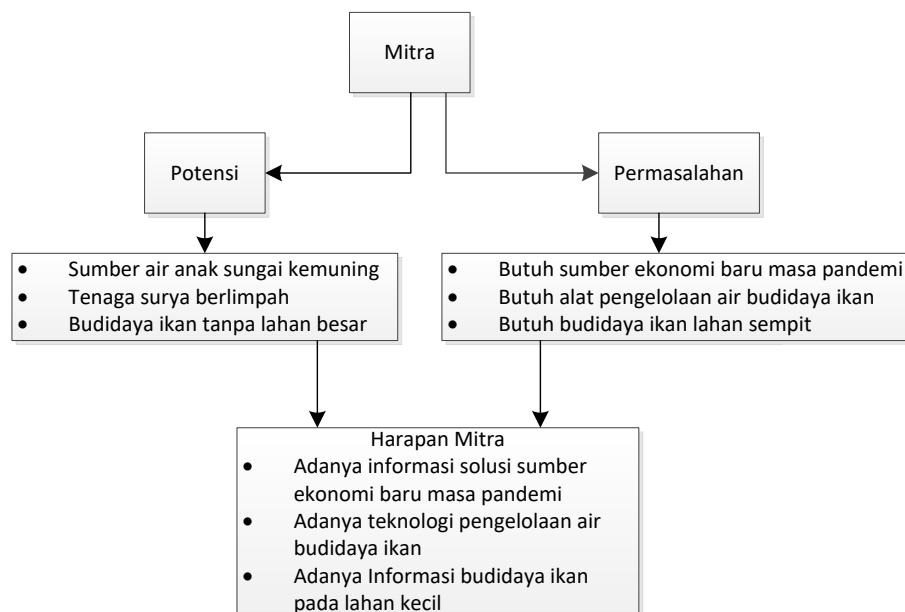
Mitra

Potensi

Permasalahan

- Sumber air anak sungai kemuning
- Tenaga surya berlimpah
- Budidaya ikan tanpa lahan besar

- Butuh sumber ekonomi baru masa pandemi
- Butuh alat pengelolaan air budidaya ikan
- Butuh budidaya ikan lahan sempit

Harapan Mitra
- Adanya informasi solusi sumber ekonomi baru masa pandemi
- Adanya teknologi pengelolaan air budidaya ikan
- Adanya Informasi budidaya ikan pada lahan kecil